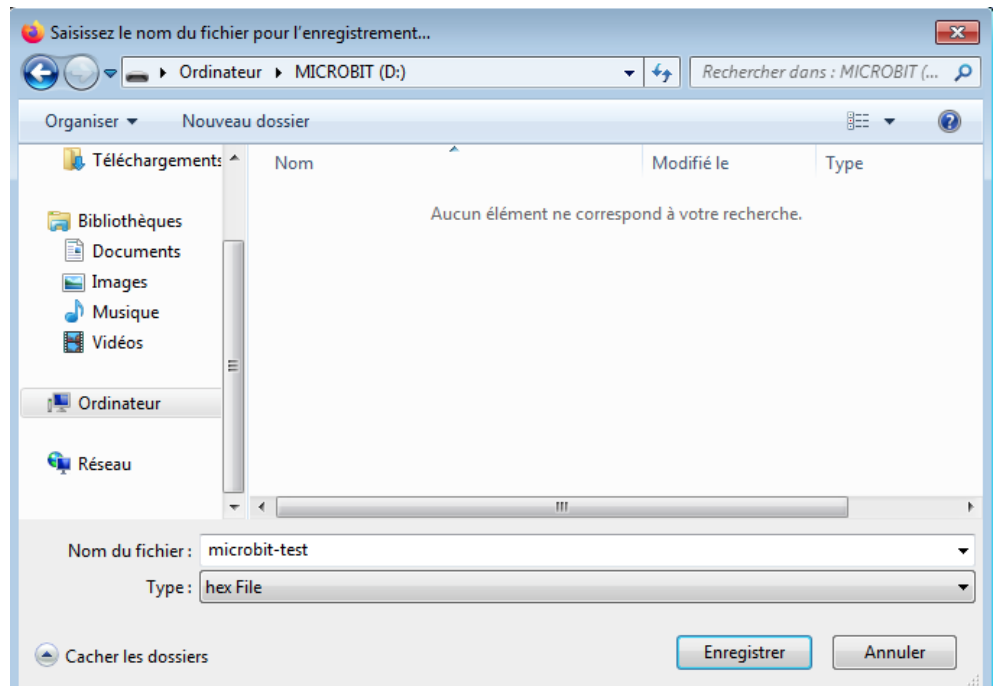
Saisissez le nom du fichier pour l'enregistrement...

Ordinateur ▸ MICROBIT (D:)

Rechercher dans : MICROBIT (...

Organiser ▾ Nouveau dossier

Téléchargements

Bibliothèques

Documents

Images

Musique

Vidéos

Ordinateur

Réseau

| Nom | Modifié le | Type |
|---|---|---|

Aucun élément ne correspond à votre recherche.

Nom du fichier : microbit-test

Type : hex File

Cacher les dossiers

Enregistrer

Annuler